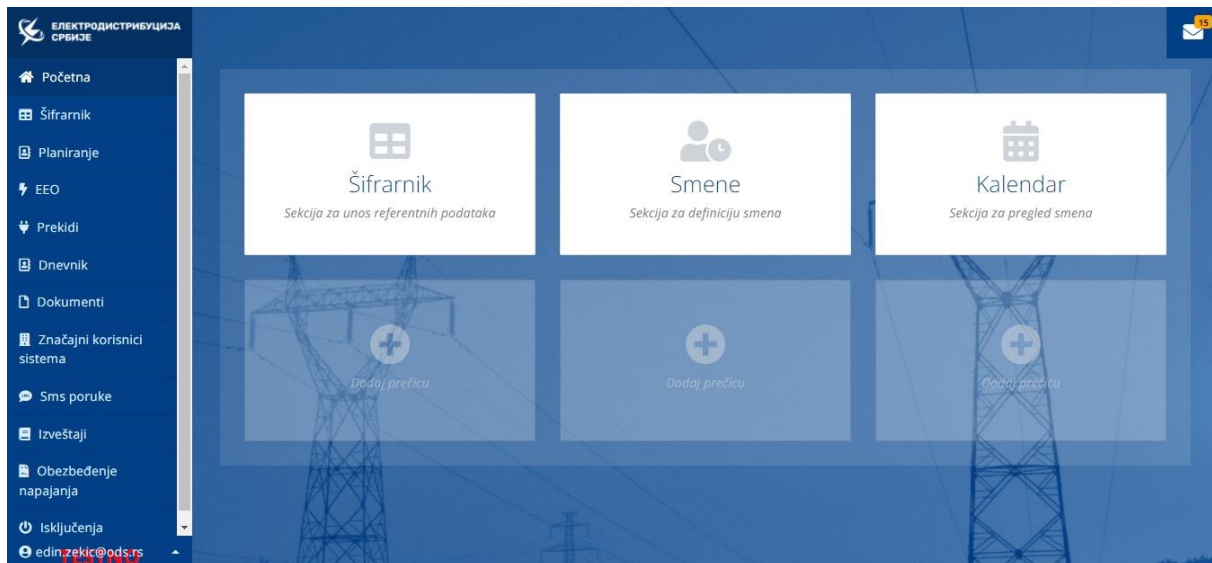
ЕЛЕКТРОДИСТРИБУЦИЈА СРБИЈЕ

15

Početna
Šifrarnik
Planiranje
EEO
Prekidi
Dnevnik
Dokumenti
Značajni korisnici sistema
Sms poruke
Izveštaji
Obezbeđenje napajanja
Isključenja
edin.zekic@ods.rs
TESTNO

Šifrarnik
Sekcija za unos referentnih podataka

Smene
Sekcija za definiciju smena

Kalendar
Sekcija za pregled smena

Dodaj prečicu

Dodaj prečicu

Dodaj prečicu